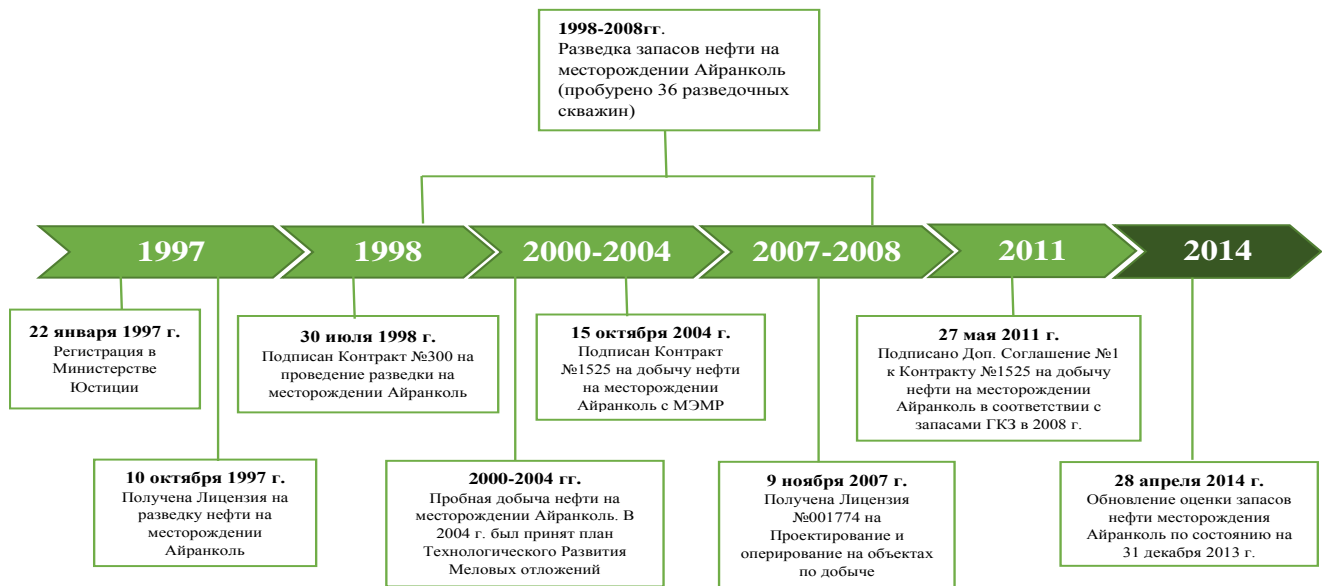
1998-2008гг.
Разведка запасов нефти на месторождении Айранколь (пробурено 36 разведочных скважин)

1997

1998

2000-2004

2007-2008

2011

2014

22 января 1997 г.
Регистрация в Министерстве Юстиции

10 октября 1997 г.
Получена Лицензия на разведку нефти на месторождении Айранколь

30 июля 1998 г.
Подписан Контракт №300 на проведение разведки на месторождении Айранколь

2000-2004 гг.
Пробная добыча нефти на месторождении Айранколь. В 2004 г. был принят план Технологического Развития Меловых отложений

15 октября 2004 г.
Подписан Контракт №1525 на добычу нефти на месторождении Айранколь с МЭМР

9 ноября 2007 г.
Получена Лицензия №001774 на Проектирование и оперирование на объектах по добыче

27 мая 2011 г.
Подписано Доп. Соглашение №1 к Контракту №1525 на добычу нефти на месторождении Айранколь в соответствии с запасами ГКЗ в 2008 г.

28 апреля 2014 г.
Обновление оценки запасов нефти месторождения Айранколь по состоянию на 31 декабря 2013 г.